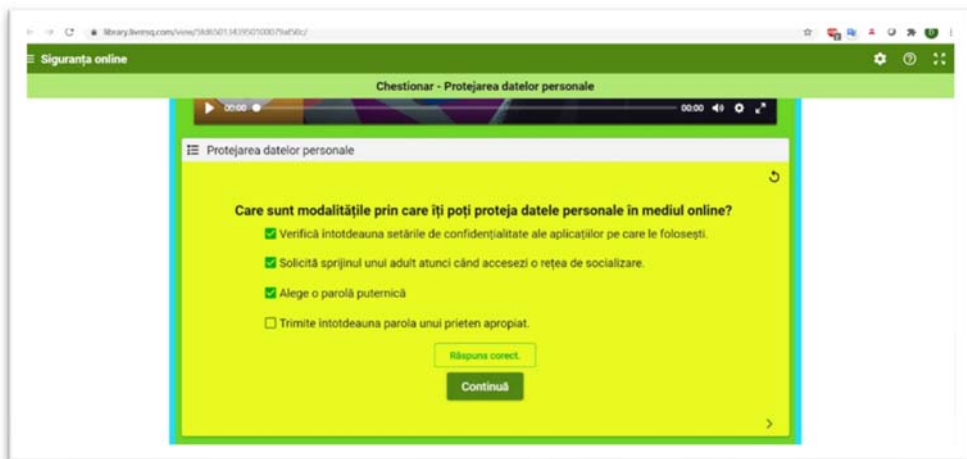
library.livresq.com/view/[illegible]

≡ Siguranța online

Chestionar - Protejarea datelor personale

00:00 00:00

Protejarea datelor personale

Care sunt modalitățile prin care iți poți proteja datele personale în mediul online?

Verifică întotdeauna setările de confidențialitate ale aplicațiilor pe care le folosești.

Solicită sprijinul unui adult atunci când accesezi o rețea de socializare.

Alege o parolă puternică

Trimite întotdeauna parola unui prieten apropiat.

Răspuns corect.

Continuă